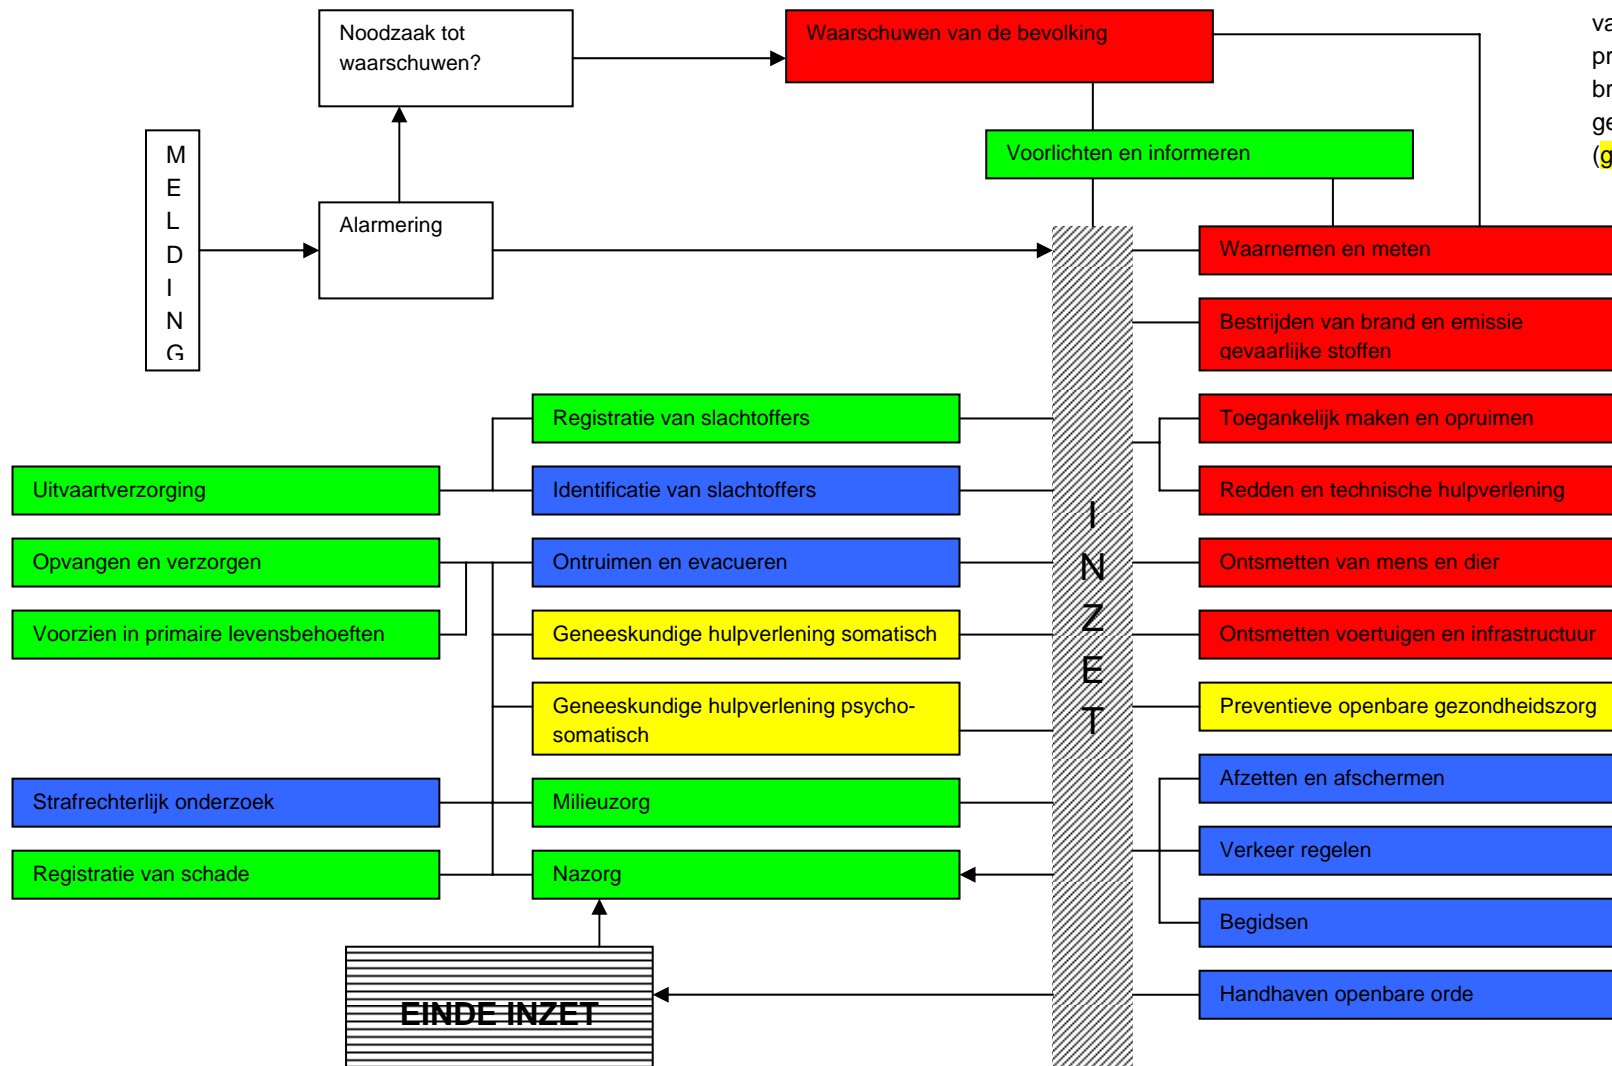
Noodzaak tot waarschuwen?

Waarschuwen van de bevolking

va
pr
br
ge
(g

M E L D I N G

Voorlichten en informeren

Alarmering

Waarnemen en meten

Bestrijden van brand en emissie gevaarlijke stoffen

Registratie van slachtoffers

Toegankelijk maken en opruimen

Uitvaartverzorging

Identificatie van slachtoffers

Redden en technische hulpverlening

Opvangen en verzorgen

Ontruimen en evacueren

I N Z E T

Ontsmetten van mens en dier

Voorzien in primaire levensbehoeften

Geneeskundige hulpverlening somatisch

Ontsmetten voertuigen en infrastructuur

Geneeskundige hulpverlening psycho-somatisch

Preventieve openbare gezondheidszorg

Afzetten en afschermen

Strafrechterlijk onderzoek

Milieuzorg

Verkeer regelen

Registratie van schade

Nazorg

Begidsen

EINDE INZET

Handhaven openbare orde